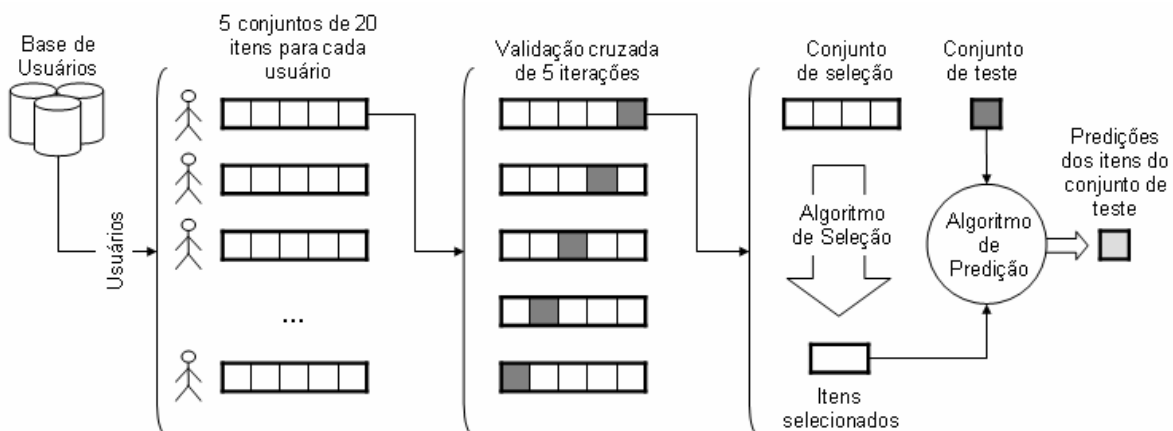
Base de Usuários

Usuários

5 conjuntos de 20 itens para cada usuário

...

Validação cruzada de 5 iterações

Conjunto de seleção

Conjunto de teste

Algoritmo de Seleção

Algoritmo de Predição

Predições dos itens do conjunto de teste

Itens selecionados